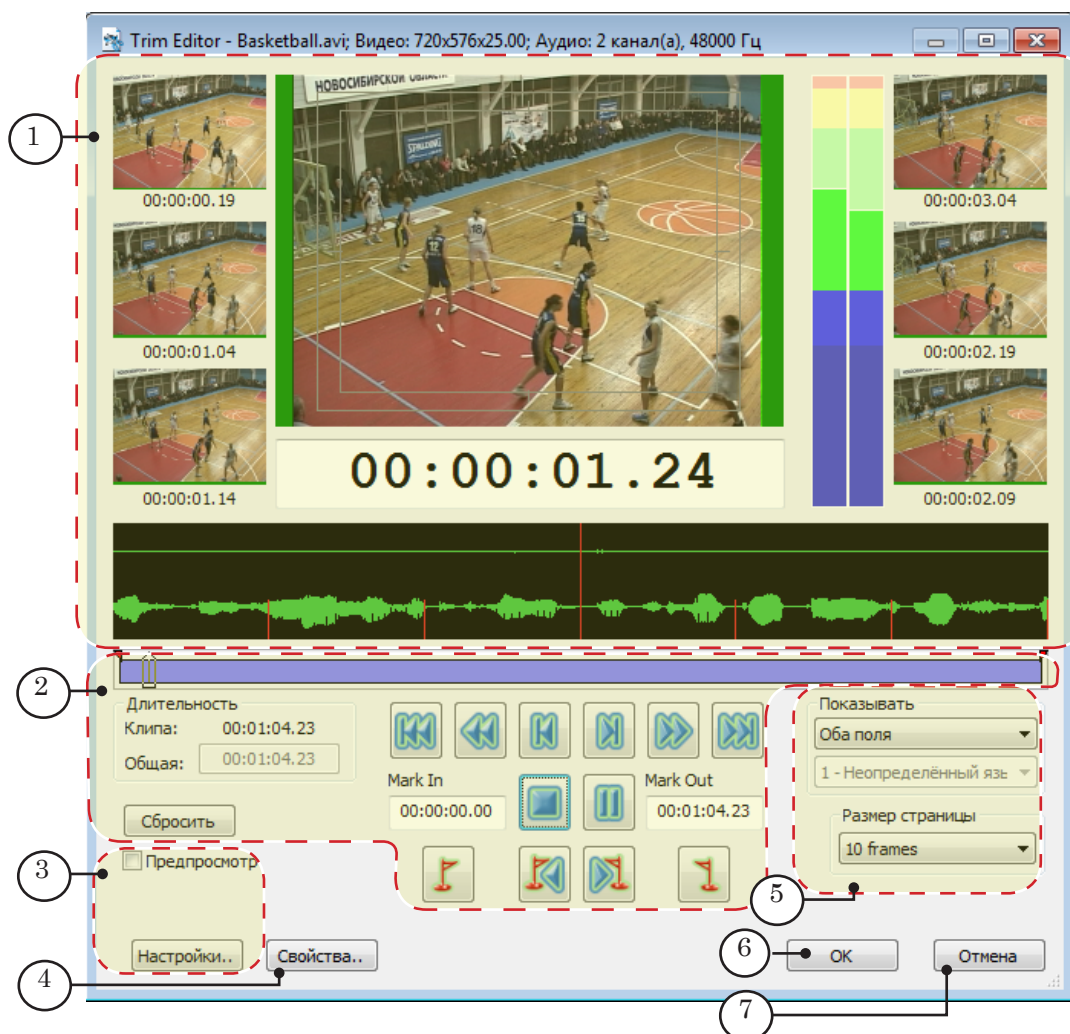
Trim Editor - Basketball.avi; Видео: 720x576x25.00; Аудио: 2 канал(а), 48000 Гц

1

00:00:00.19

00:00:01.04

00:00:01.14

НОВОСИБИРСКОЙ ОБЛАСТИ

00:00:01.24

00:00:03.04

00:00:02.19

00:00:02.09

2

Длительность

Клипа: 00:01:04.23

Общая: 00:01:04.23

Сбросить

Mark In

00:00:00.00

Mark Out

00:01:04.23

Показывать

Оба поля

1 - Неопределённый язы

Размер страницы

10 frames

3

Предпросмотр

Настройки..

Свойства..

4

5

6

OK

Отмена

7